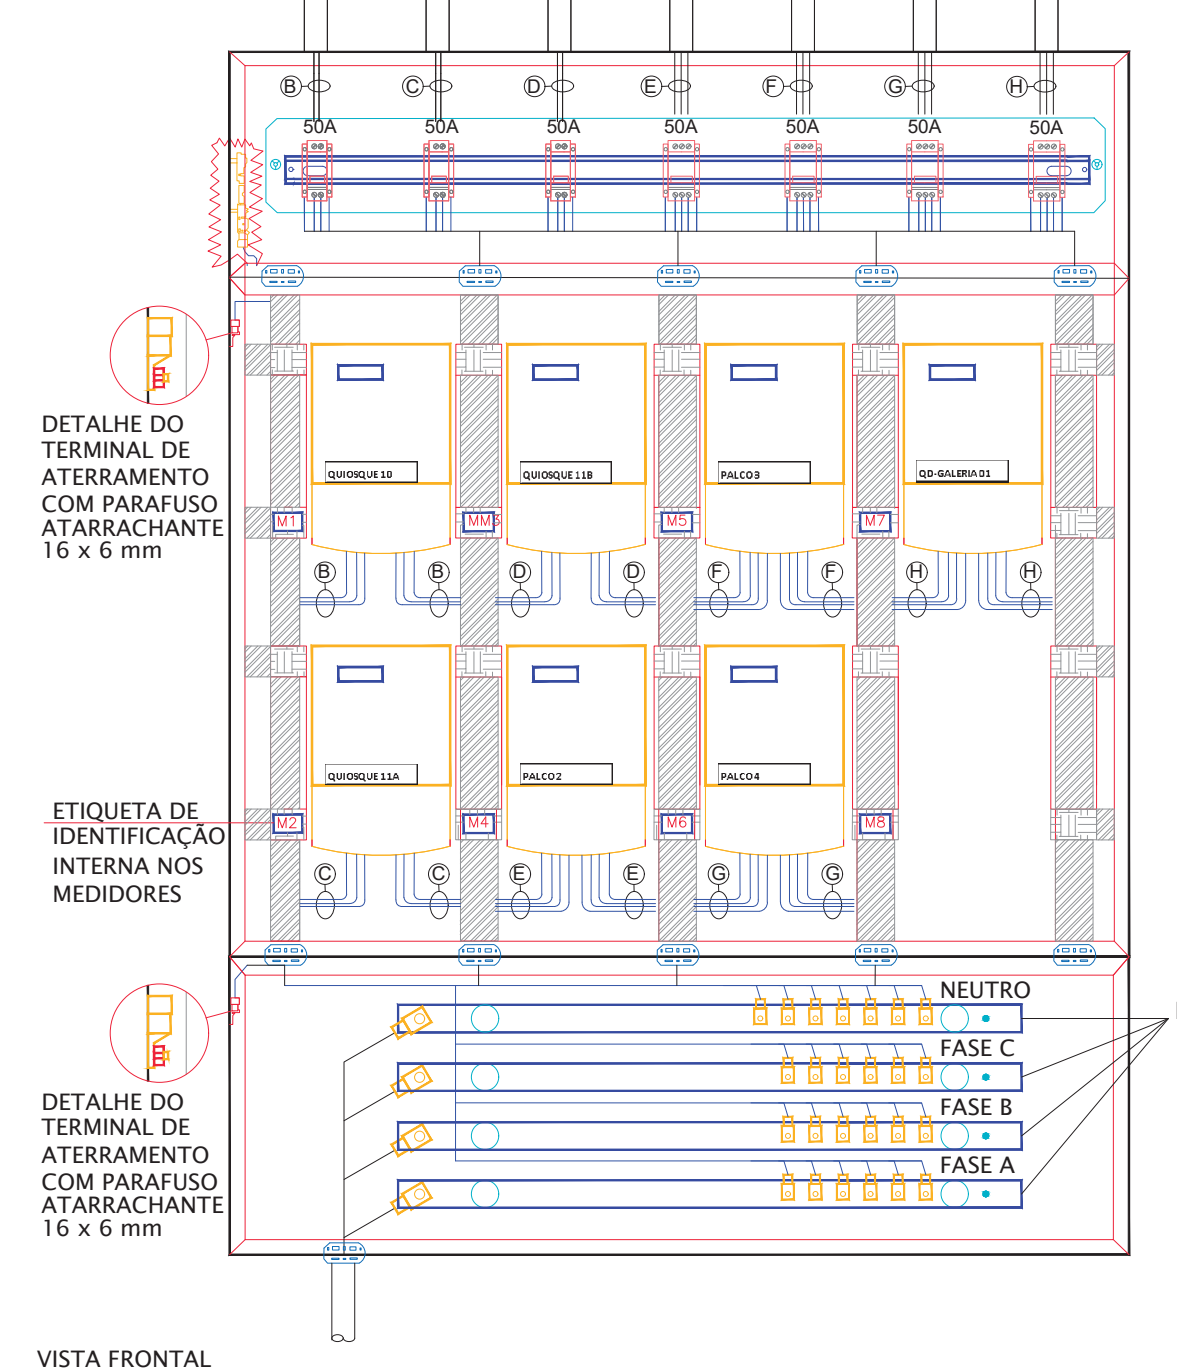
B C D E F G H

50A 50A 50A 50A 50A 50A 50A

QUIOSQUE 10
QUIOSQUE 11B
PALCO3
QD-GALERIA 01

M1 MM5 M5 M7

B B D D F F H H

QUIOSQUE 11A
PALCO2
PALCO4

M2 M4 M6 M8

C C E E G G

DETALHE DO TERMINAL DE ATERRAMENTO COM PARAFUSO ATARRACHANTE 16 x 6 mm

ETIQUETA DE IDENTIFICAÇÃO INTERNA NOS MEDIDORES

NEUTRO
FASE C
FASE B
FASE A

DETALHE DO TERMINAL DE ATERRAMENTO COM PARAFUSO ATARRACHANTE 16 x 6 mm

VISTA FRONTAL